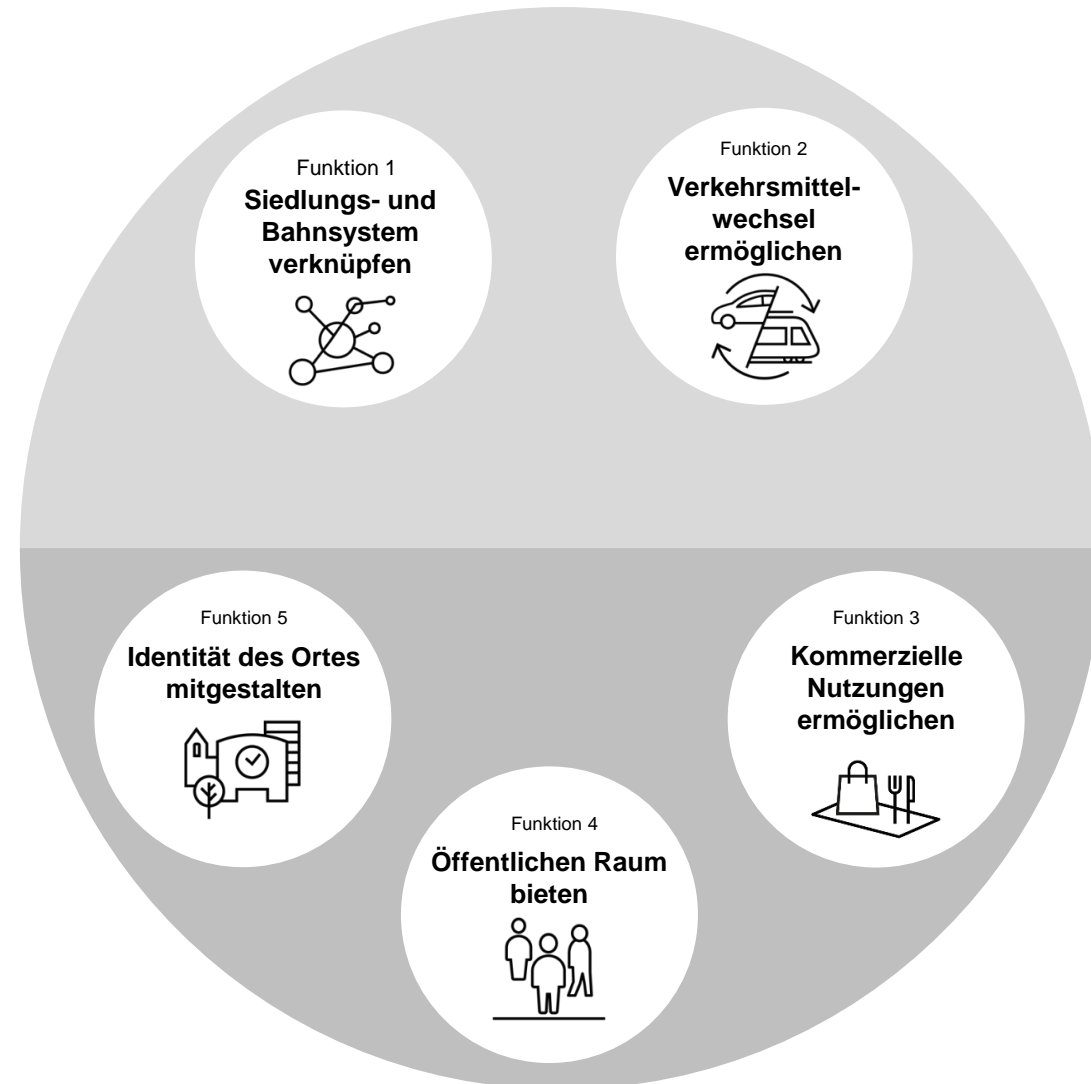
Funktion 1
**Siedlungs- und Bahnsystem verknüpfen**

Funktion 2
**Verkehrsmittelwechsel ermöglichen**

Funktion 5
**Identität des Ortes mitgestalten**

Funktion 3
**Kommerzielle Nutzungen ermöglichen**

Funktion 4
**Öffentlichen Raum bieten**